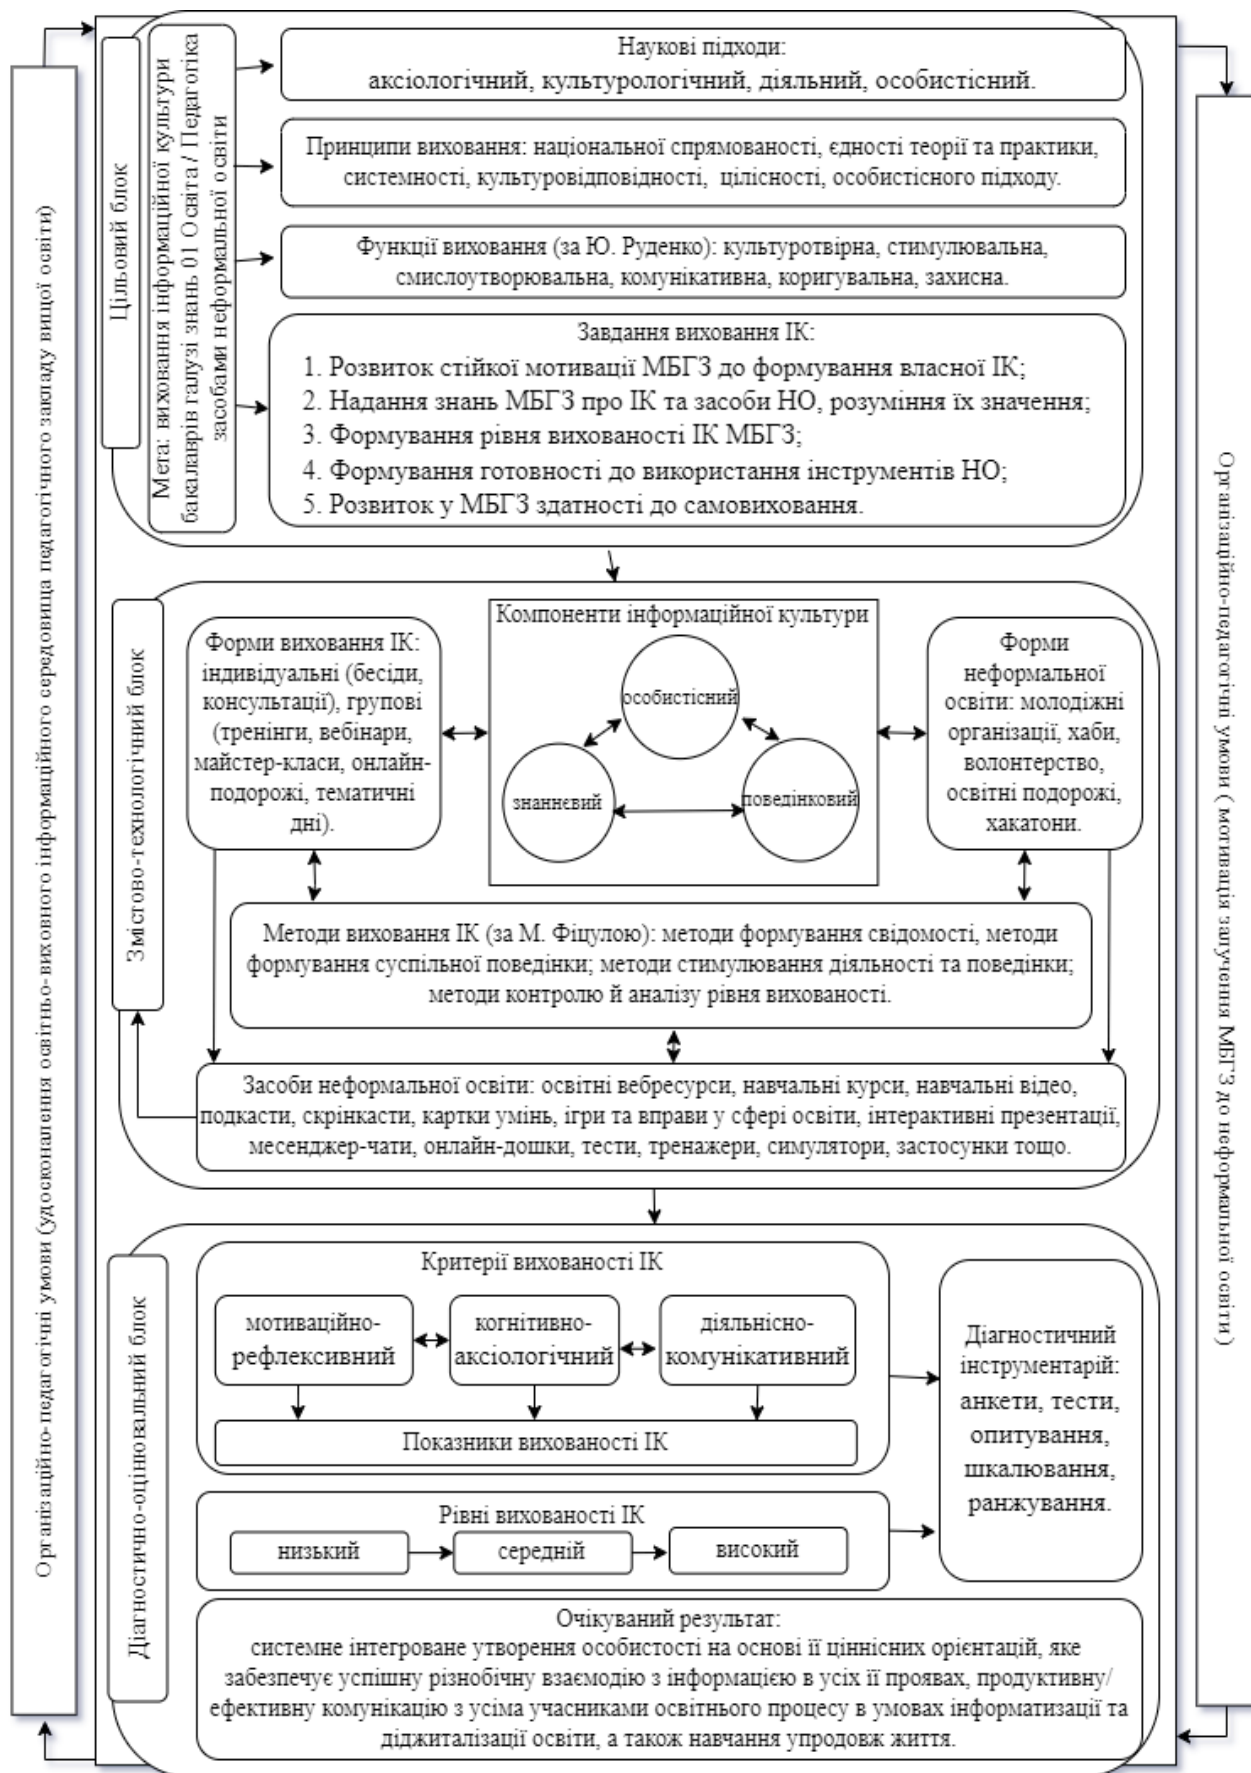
Організаційно-педагогічні умови (удосконалення освітньо-виховного інформаційного середовища педагогічного закладу вищої освіти)

Цільовий блок

Мета: виховання інформаційної культури бакалаврів галузі знань 01 Освіта / Педагогіка засобами неформальної освіти

Наукові підходи:
аксіологічний, культурологічний, діяльний, особистісний.

Принципи виховання: національної спрямованості, єдності теорії та практики, системності, культуровідповідності, цілісності, особистісного підходу.

Функції виховання (за Ю. Руденко): культуротвірна, стимулювальна, смислоутворювальна, комунікативна, коригувальна, захисна.

Завдання виховання ІК:
1. Розвиток стійкої мотивації МБГЗ до формування власної ІК;
2. Надання знань МБГЗ про ІК та засоби НО, розуміння їх значення;
3. Формування рівня вихованості ІК МБГЗ;
4. Формування готовності до використання інструментів НО;
5. Розвиток у МБГЗ здатності до самовиховання.

Змістово-технологічний блок

Форми виховання ІК: індивідуальні (бесіди, консультації), групові (тренінги, вебінари, майстер-класи, онлайн-подорожі, тематичні дні).

Компоненти інформаційної культури
особистісний
знаннєвий
поведінковий

Форми неформальної освіти: молодіжні організації, хаби, волонтерство, освітні подорожі, хакатони.

Методи виховання ІК (за М. Фіцулою): методи формування свідомості, методи формування суспільної поведінки; методи стимулювання діяльності та поведінки; методи контролю й аналізу рівня вихованості.

Засоби неформальної освіти: освітні вебресурси, навчальні курси, навчальні відео, подкасти, скрінкасти, картки умінь, ігри та вправи у сфері освіти, інтерактивні презентації, месенджер-чати, онлайн-дошки, тести, тренажери, симулятори, застосунки тощо.

Діагностично-оціновальний блок

Критерії вихованості ІК
мотиваційно-рефлексивний
когнітивно-аксіологічний
діяльнісно-комунікативний
Показники вихованості ІК

Рівні вихованості ІК
низький
середній
високий

Діагностичний інструментарій: анкети, тести, опитування, шкалювання, ранжування.

Очікуваний результат:
системне інтегроване утворення особистості на основі її ціннісних орієнтацій, яке забезпечує успішну різнобічну взаємодію з інформацією в усіх її проявах, продуктивну/ ефективну комунікацію з усіма учасниками освітнього процесу в умовах інформатизації та діджиталізації освіти, а також навчання упродовж життя.

Організаційно-педагогічні умови ( мотивація залучення МБГЗ до неформальної освіти)